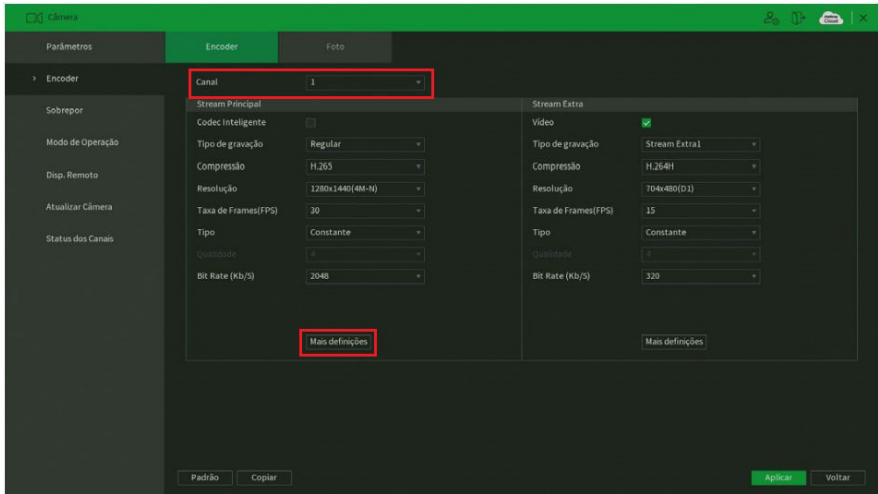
Câmera

Parâmetros
Encoder
Sobrepor
Modo de Operação
Disp. Remoto
Atualizar Câmera
Status dos Canais

Encoder
Foto

Canal 1

Stream Principal
Codec Inteligente
Tipo de gravação Regular
Compressão H.265
Resolução 1280x1440(4M-N)
Taxa de Frames(FPS) 30
Tipo Constante
Qualidade 4
Bit Rate (Kb/S) 2048
Mais definições

Stream Extra
Vídeo
Tipo de gravação Stream Extra1
Compressão H.264H
Resolução 704x480(D1)
Taxa de Frames(FPS) 15
Tipo Constante
Qualidade 4
Bit Rate (Kb/S) 320
Mais definições

Padrão
Copiar
Aplicar
Voltar